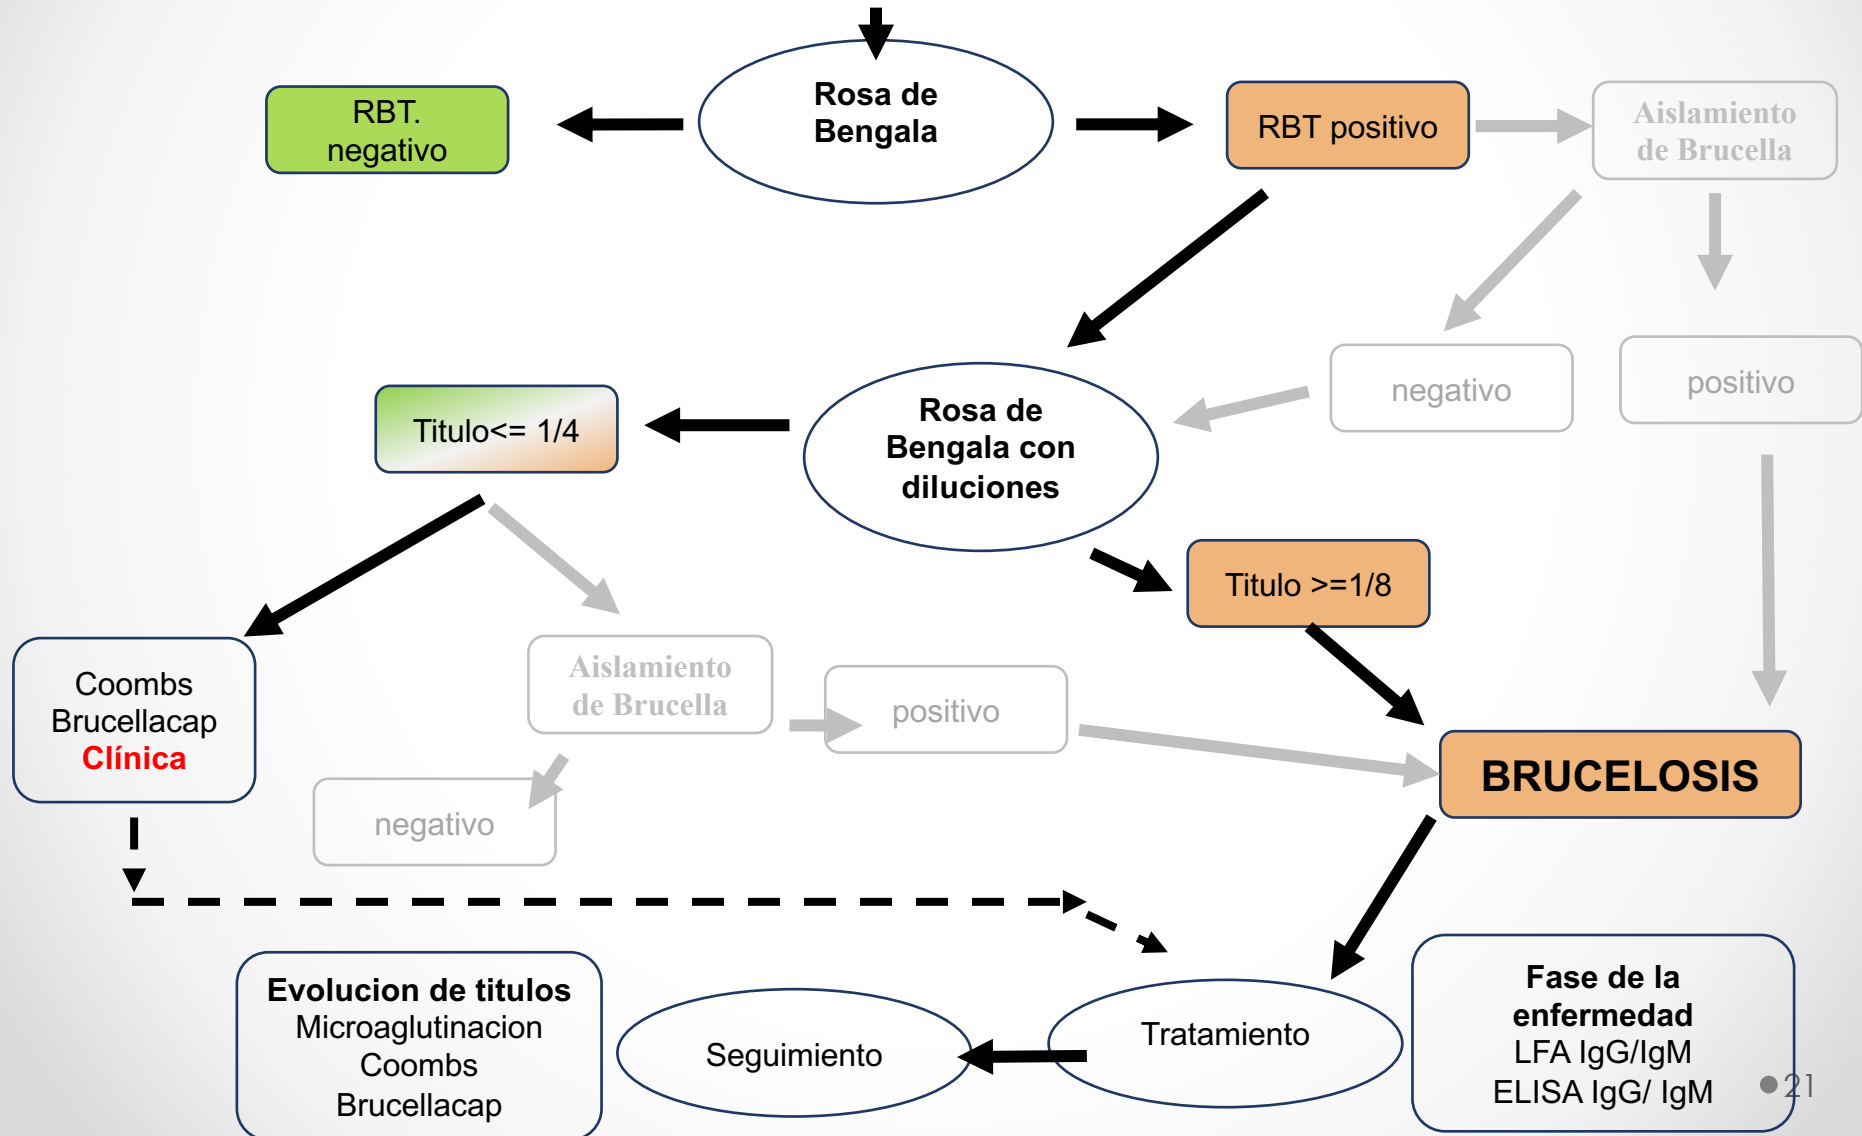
Rosa de Bengala

RBT. negativo

RBT positivo

Aislamiento de Brucella

negativo

positivo

Titulo<= 1/4

Rosa de Bengala con diluciones

Titulo >=1/8

Coombs
Brucellacap
Clínica

Aislamiento de Brucella

positivo

negativo

BRUCELOSIS

Evolucion de titulos
Microaglutinacion
Coombs
Brucellacap

Seguimiento

Tratamiento

Fase de la enfermedad
LFA IgG/IgM
ELISA IgG/ IgM

21